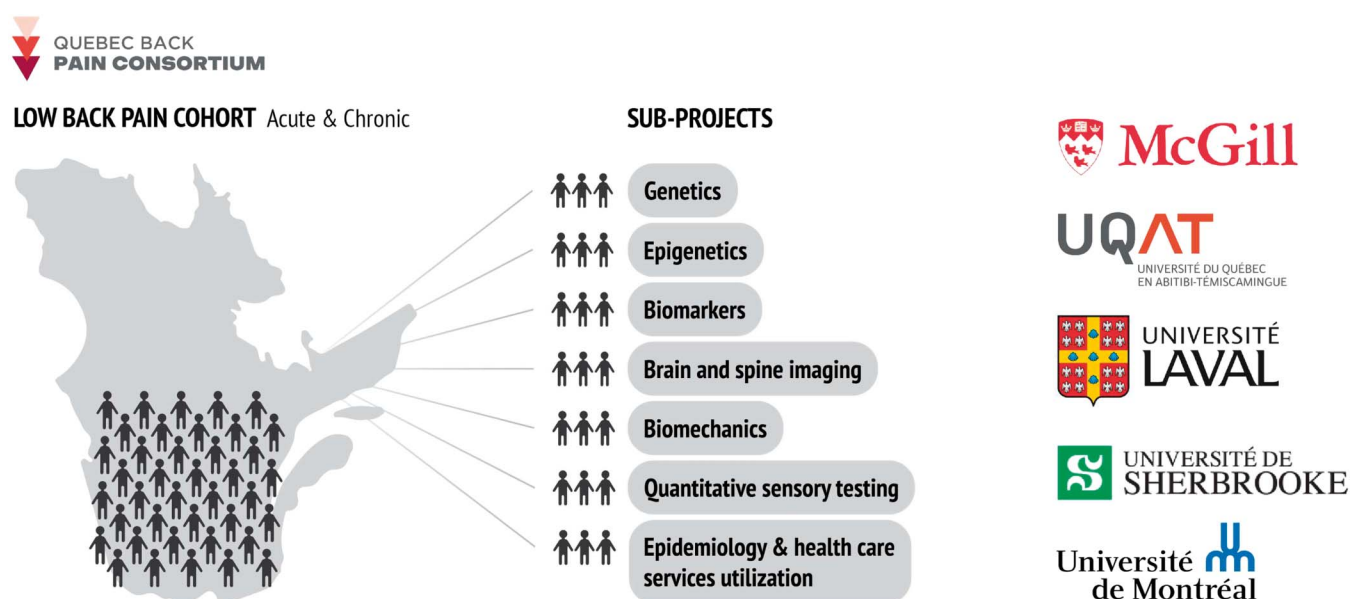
QUEBEC BACK
PAIN CONSORTIUM

LOW BACK PAIN COHORT Acute & Chronic

SUB-PROJECTS

Genetics

Epigenetics

Biomarkers

Brain and spine imaging

Biomechanics

Quantitative sensory testing

Epidemiology & health care services utilization

McGill

UQAT
UNIVERSITÉ DU QUÉBEC
EN ABITIBI-TÉMISCAMINGUE

UNIVERSITÉ
LAVAL

UNIVERSITÉ DE
SHERBROOKE

Université de Montréal